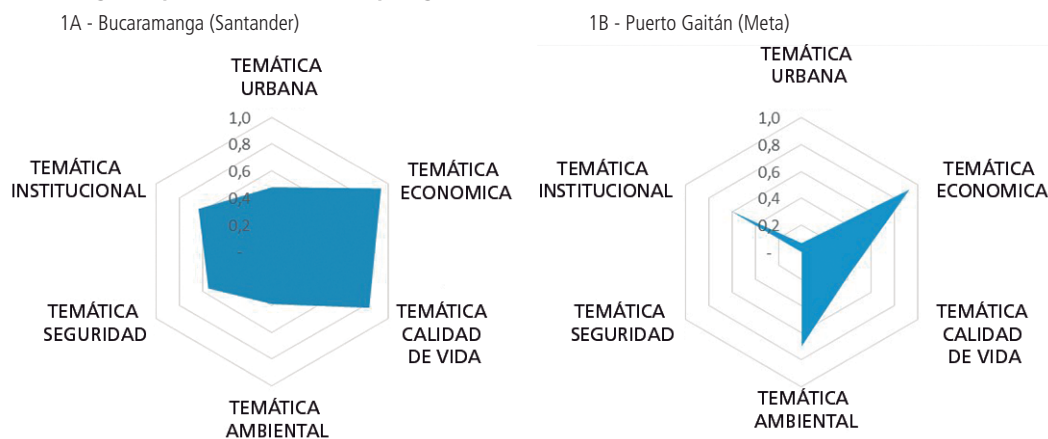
1A - Bucaramanga (Santander)

TEMÁTICA URBANA

1,0
0,8
0,6
0,4
0,2
-

TEMÁTICA INSTITUCIONAL

TEMÁTICA ECONOMICA

TEMÁTICA SEGURIDAD

TEMÁTICA CALIDAD DE VIDA

TEMÁTICA AMBIENTAL

1B - Puerto Gaitán (Meta)

TEMÁTICA URBANA

1,0
0,8
0,6
0,4
0,2
-

TEMÁTICA INSTITUCIONAL

TEMÁTICA ECONOMICA

TEMÁTICA SEGURIDAD

TEMÁTICA CALIDAD DE VIDA

TEMÁTICA AMBIENTAL